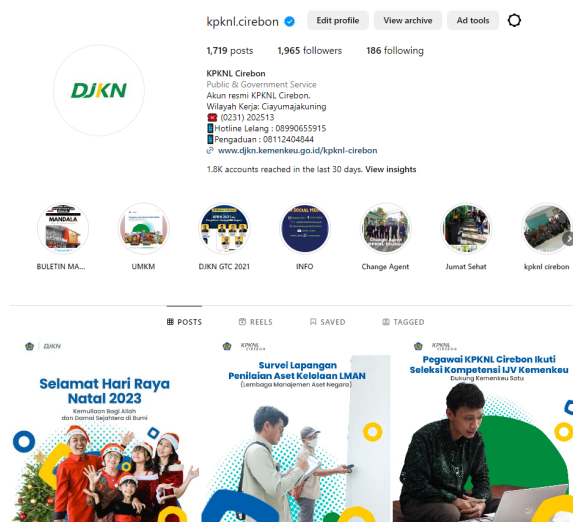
kpknl.cirebon

Edit profile View archive Ad tools

1,719 posts 1,965 followers 186 following

KPKNL Cirebon
Public & Government Service
Akun resmi KPKNL Cirebon.
Wilayah Kerja: Ciayumajakuning
☎️ (0231) 202513
📱Hotline Lelang : 08990655915
📱Pengaduan : 08112404844
🔗 www.djkn.kemenkeu.go.id/kpknl-cirebon

1.8K accounts reached in the last 30 days. View insights

DJKN

MANDALA

BULETIN MA...

UMKM

DJKN GTC 2021

SOCIAL MEDIA

INFO

Change Agent

Jumat Sehat

kpknl cirebon

POSTS REELS SAVED TAGGED

DJKN

Selamat Hari Raya Natal 2023

Kemuliaan Bagi Allah dan Damai Sejahtera di Bumi

KPKNL CIREBON

Survei Lapangan Penilaian Aset Kelolaan LMAN

(Lembaga Manajemen Aset Negara)

KPKNL CIREBON

Pegawai KPKNL Cirebon Ikuti Seleksi Kompetensi IJV Kemenkeu

Dukung Kemenkeu Satu